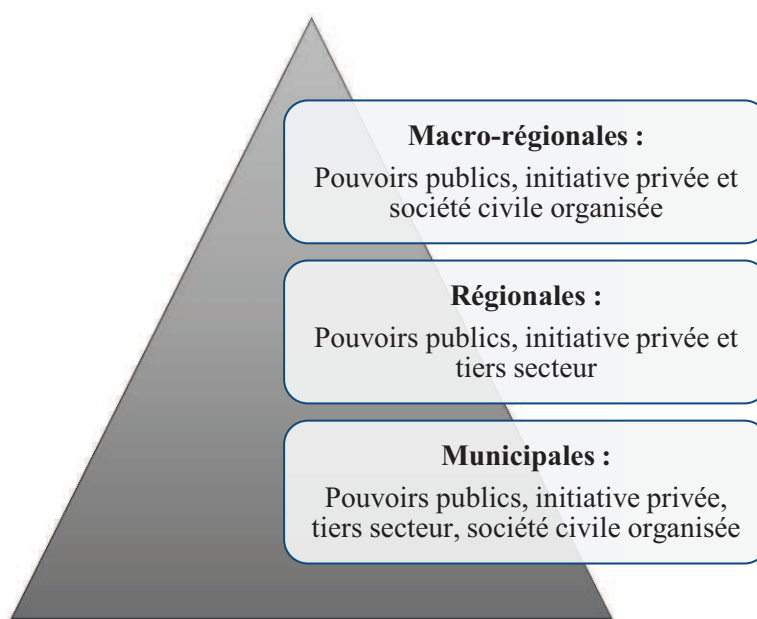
**Macro-régionales :**
Pouvoirs publics, initiative privée et société civile organisée

**Régionales :**
Pouvoirs publics, initiative privée et tiers secteur

**Municipales :**
Pouvoirs publics, initiative privée, tiers secteur, société civile organisée